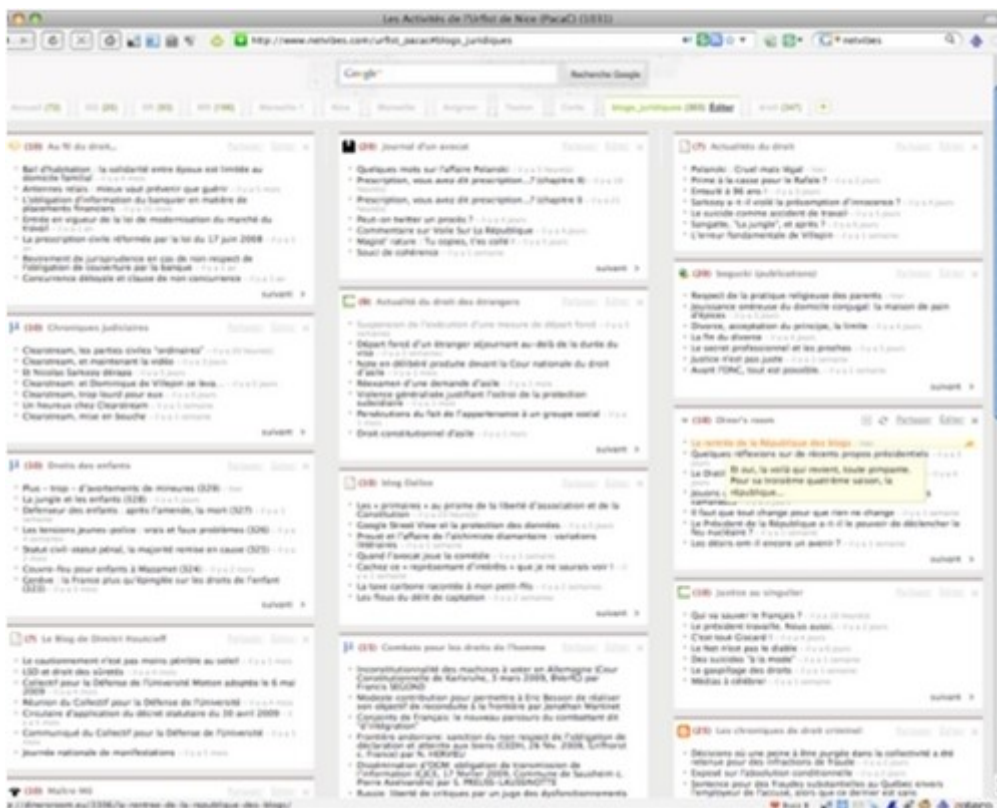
Les Activités de l'Urfist de Nice (PacaC) (1031)

http://www.netvibes.com/urfist_paca#blogs_juridiques

Google

Recherche Google

blogs_juridiques (303) Editer

(10) Au fil du droit...

Bail d'habitation : la solidarité entre époux est limitée au domicile familial
Antennes relais : mieux vaut prévenir que guérir
L'obligation d'information du banquier en matière de placements financiers
Entrée en vigueur de la loi de modernisation du marché du travail
La prescription civile réformée par la loi du 17 juin 2008
Revirement de jurisprudence en cas de non respect de l'obligation de couverture par la banque
Concurrence déloyale et clause de non concurrence

suivant

(10) Chroniques judiciaires

Clearstream, les parties civiles "ordinaires"
Clearstream, et maintenant la vidéo
St Nicolas Sarkozy dérapa
Clearstream: et Dominique de Villepin se leva...
Clearstream, trop lourd pour eux
Un heureux chez Clearstream
Clearstream, mise en bouche

suivant

(10) Droits des enfants

Plus - trop - d'avortements de mineures (329)
La jungle et les enfants (328)
Défenseur des enfants : après l'amende, la mort (327)
Les tensions jeunes-police : vrais et faux problèmes (326)
Statut civil-statut pénal, la majorité remise en cause (325)
Couvre-feu pour enfants à Mazamet (324)
Genève : la France plus qu'épinglée sur les droits de l'enfant (323)

suivant

(7) Le Blog de Dimitri Houtcieff

Le cautionnement n'est pas moins pénible au soleil
LSD et droit des sûretés
Collectif pour la Défense de l'Université Motion adoptée le 6 mai 2009
Réunion du Collectif pour la Défense de l'Université
Circulaire d'application du décret statutaire du 20 avril 2009
Communiqué du Collectif pour la Défense de l'Université
Journée nationale de manifestations

(20) Maître Mô

(20) Journal d'un avocat

Quelques mots sur l'affaire Polanski
Prescription, vous avez dit prescription... ? (chapitre II)
Prescription, vous avez dit prescription... ? (chapitre I)
Peut-on twitter un procès ?
Commentaire sur Vosle Sur la République
Magistr' rature : Tu copies, t'es collé !
Souci de cohérence

suivant

(8) Actualité du droit des étrangers

Suspension de l'exécution d'une mesure de départ forcé
Départ forcé d'un étranger séjournant au-delà de la durée du visa
Note en délibéré produite devant la Cour nationale du droit d'asile
Réexamen d'une demande d'asile
Violence généralisée justifiant l'octroi de la protection subsidiaire
Persécutions du fait de l'appartenance à un groupe social
Droit constitutionnel d'asile

suivant

(10) blog Dalloz

Les « primaires » au prisme de la liberté d'association et de la Constitution
Google Street View et la protection des données
Procès et l'affaire de l'alchimiste diamantaire : variations littéraires
Quand l'avocat joue la comédie
Cachez ce « représentant d'intérêts » que je ne saurais voir !
La taxe carbone racontée à mon petit-fils
Les flous du délit de captation

suivant

(15) Combats pour les droits de l'homme

Inconstitutionnalité des machines à voter en Allemagne (Cour Constitutionnelle de Karlsruhe, 3 mars 2009, BVerfG) par Francis SEGOND
Modeste contribution pour permettre à Eric Besson de réaliser son objectif de reconduite à la frontière par Jonathan Martinet
Conjointe de Français: le nouveau parcours du combattant de « l'intégration »
Frontière andorrane: sanction du non respect de l'obligation de déclaration et atteinte aux biens (CEDH, 26 Nov. 2009, Grifhorst c. France) par N. HERVIEU
Dissémination d'OGM: obligation de transmission de l'information (CJCE, 17 février 2009, Commune de Sausheim c. Pierre Azelvandre) par S. PRELISE-LAUSSINOTTE
Russie: liberté de critiques par un juge des dysfonctionnements

(7) Actualités du droit

Polanski : Cruel mais légal
Prime à la casse pour le Rafale ?
Enceinte à 86 ans !
Sarkozy a-t-il violé la présomption d'innocence ?
Le suicide comme accident de travail
Sangatte, "La jungle", et après ?
L'erreur fondamentale de Villepin

(20) Inogurki (publications)

Respect de la pratique religieuse des parents
Jouissance onéreuse du domicile conjugal: la maison de pain d'épices
Divorce, acceptation du principe, la limite
La fin du divorce
Le secret professionnel et les proches
Justice n'est pas juste
Avant l'ONC, tout est possible.

suivant

(10) Diner's room

Partager Editer

La rentrée de la République des blogs
Quelques réflexions sur de récents propos présidentiels
Le Droit
Et oui, la voilà qui revient, toute pimpante. Pour sa troisième quatrième saison, la République...
Jouons
Il faut que tout change pour que rien ne change
Le Président de la République a-t-il le pouvoir de déclencher le feu nucléaire ?
Les désirs ont-il encore un avenir ?

suivant

(10) Justice au singulier

Qui va sauver le français ?
Le président travaille. Nous aussi.
C'est tout Giscard !
La Nat n'est pas le diable
Des suicides "à la mode"
Le gaspillage des droits
Médias à célébrer

suivant

(21) Les chroniques du droit criminel

Décisions où une peine à être purgée dans la collectivité a été retenue pour des infractions de fraude
Exposé sur l'absolution conditionnelle
Sentence pour des fraudes substantielles au Québec envers l'employeur de l'accusé, alors que ce dernier est sans

Partager Editer
suivant

http://dinersroom.eu/3336/la-rentree-de-la-republique-des-blogs/